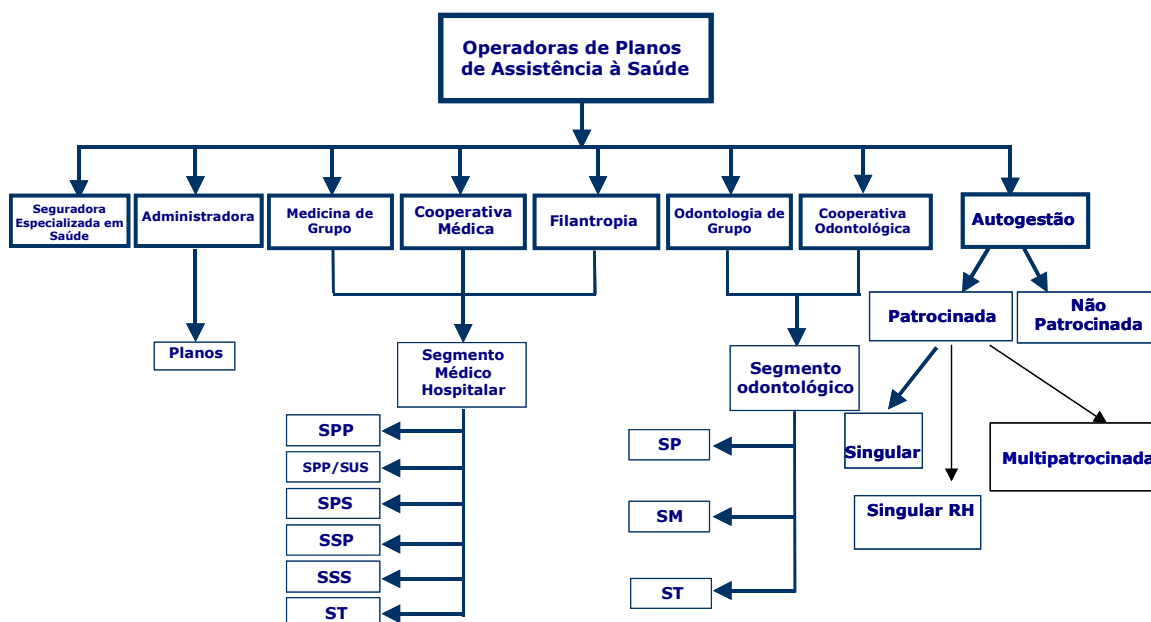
Operadoras de Planos de Assistência à Saúde

Seguradora Especializada em Saúde

Administradora

Medicina de Grupo

Cooperativa Médica

Filantropia

Odontologia de Grupo

Cooperativa Odontológica

Autogestão

Planos

Segmento Médico Hospitalar

SPP

SPP/SUS

SPS

SSP

SSS

ST

Segmento odontológico

SP

SM

ST

Patrocinada

Não Patrocinada

Singular

Multipatrocinada

Singular RH